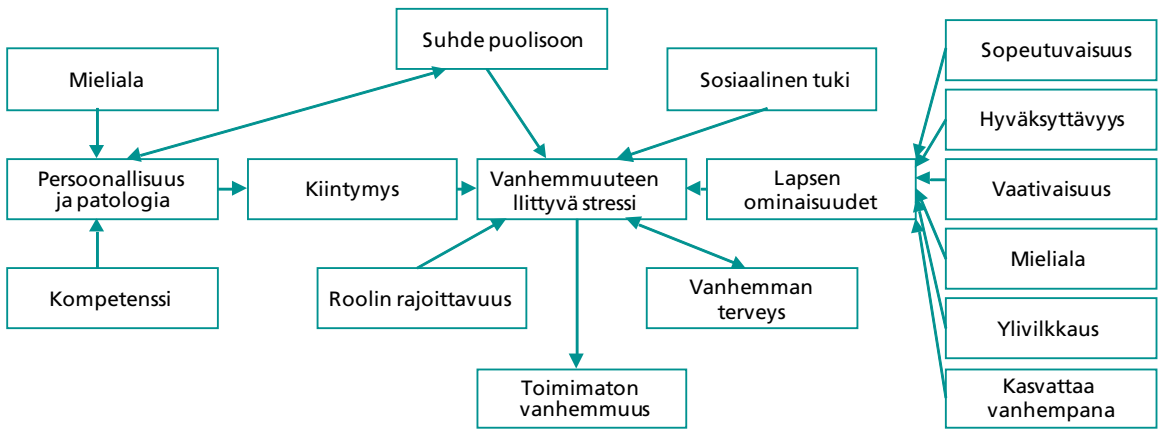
Suhde puolisoon

Mieliala

Sosiaalinen tuki

Sopeutuvaisuus

Hyväksyttävyys

Persoonallisuus ja patologia

Kiintymys

Vanhemmuuteen liittyvä stressi

Lapsen ominaisuudet

Vaativaisuus

Mieliala

Kompetenssi

Roolin rajoittavuus

Vanhemman terveys

Ylivilkkaus

Toimimaton vanhemmuus

Kasvattaa vanhempana